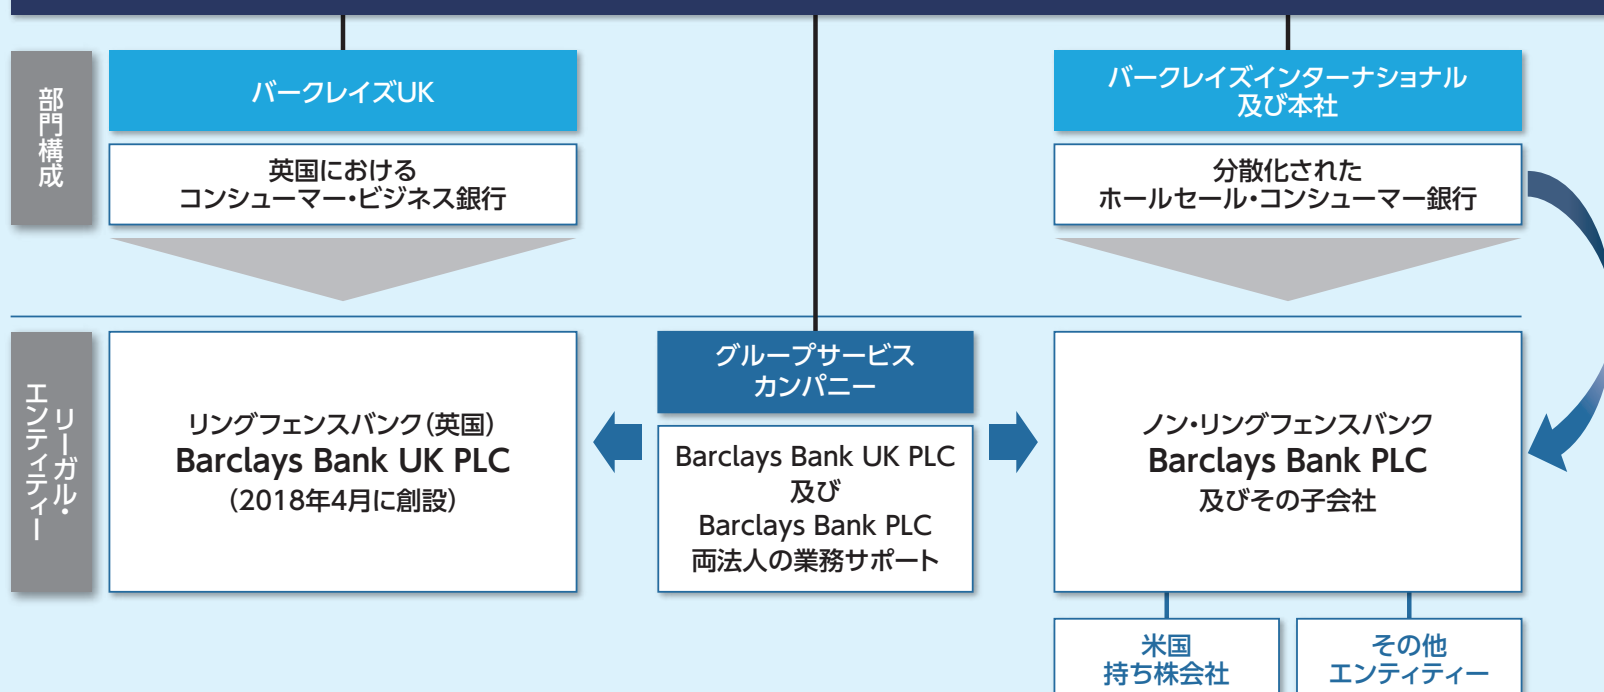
部門構成

バークレイズUK

英国における
コンシューマー・ビジネス銀行

バークレイズインターナショナル
及び本社

分散化された
ホールセール・コンシューマー銀行

リーガル・エンティティー

リングフェンスバンク（英国）
Barclays Bank UK PLC
（2018年4月に創設）

グループサービス
カンパニー

Barclays Bank UK PLC
及び
Barclays Bank PLC
両法人の業務サポート

ノン・リングフェンスバンク
Barclays Bank PLC
及びその子会社

米国
持ち株会社

その他
エンティティー